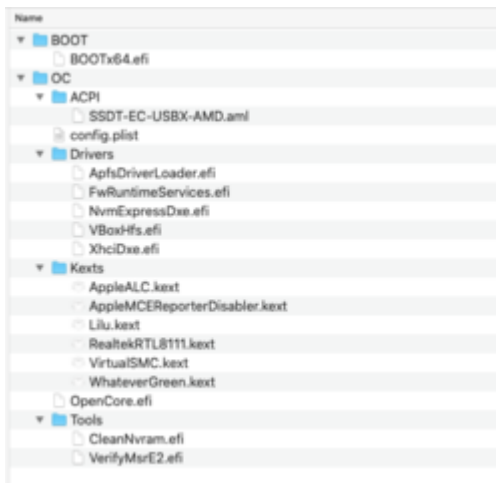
Name
BOOT
BOOTx64.efi
OC
ACPI
SSDT-EC-USBX-AMD.aml
config.plist
Drivers
ApfsDriverLoader.efi
FwRuntimeServices.efi
NvmExpressDxe.efi
VBoxHfs.efi
XhciDxe.efi
Kexts
AppleALC.kext
AppleMCEReporterDisabler.kext
Lilu.kext
RealtekRTL8111.kext
VirtualSMC.kext
WhateverGreen.kext
OpenCore.efi
Tools
CleanNvram.efi
VerifyMsrE2.efi